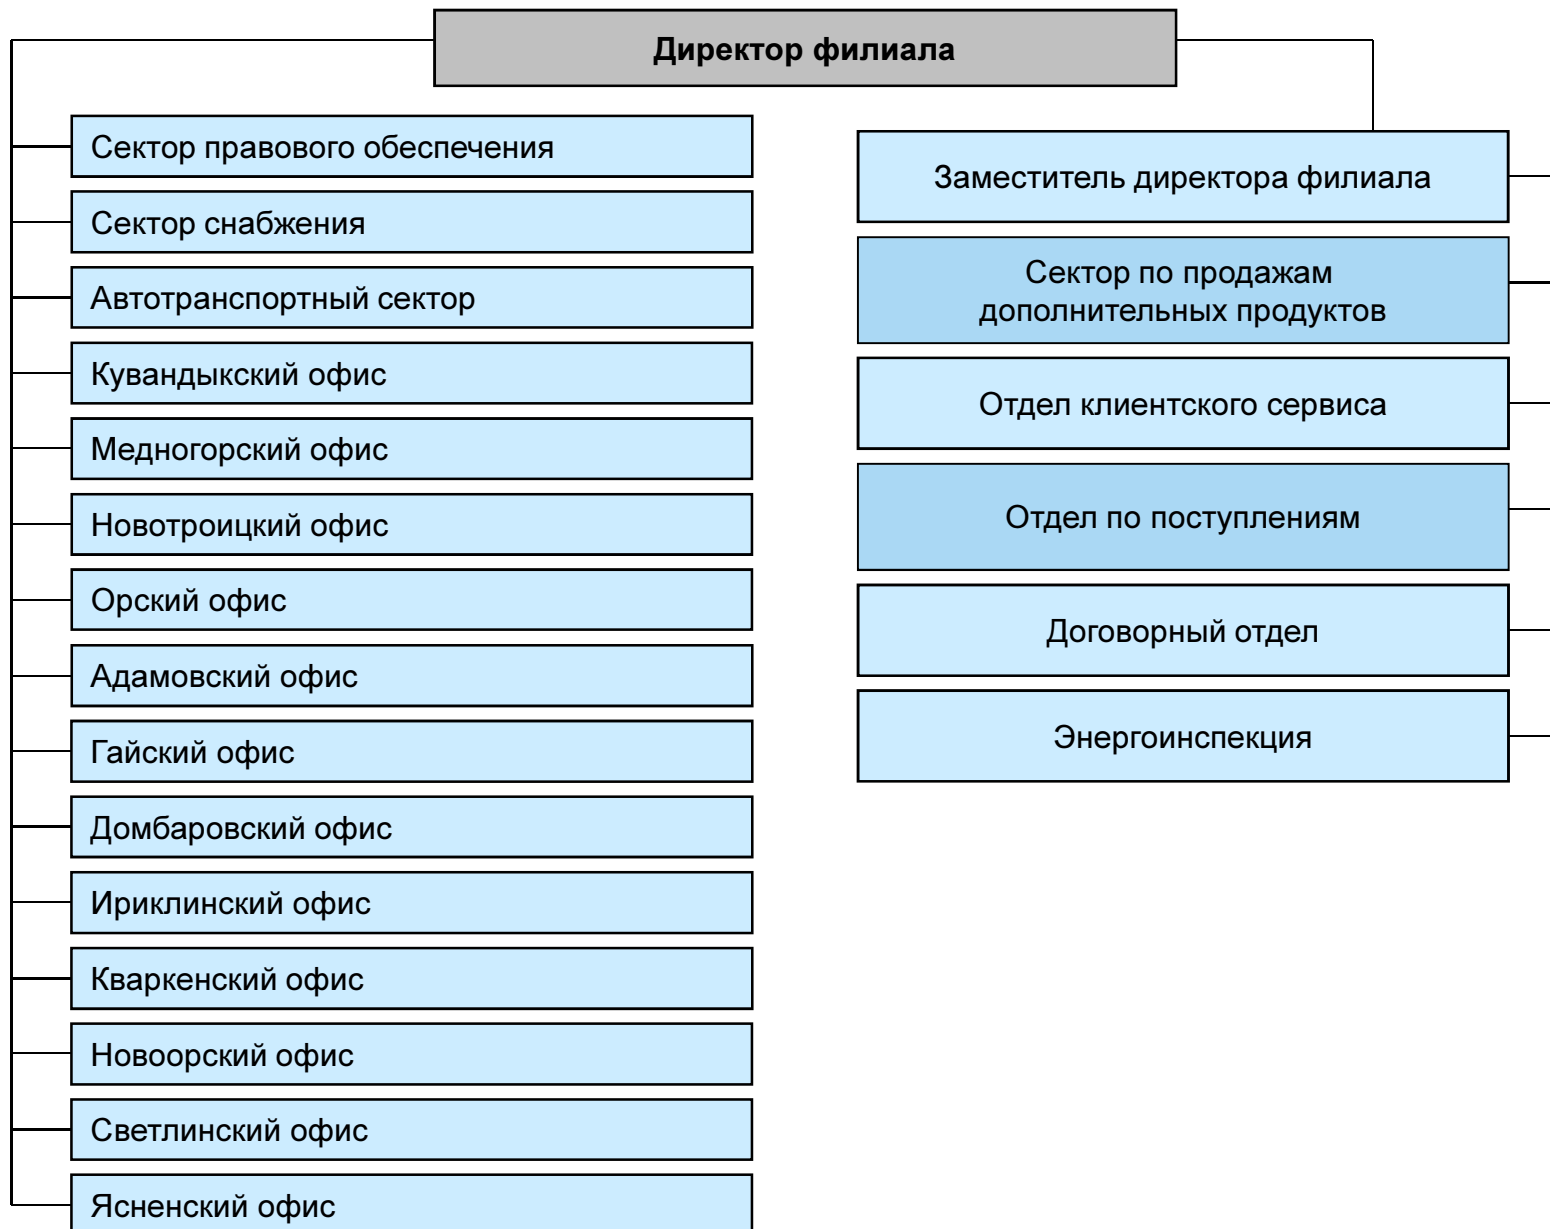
Директор филиала

Сектор правового обеспечения

Сектор снабжения

Автотранспортный сектор

Кувандыкский офис

Медногорский офис

Новотроицкий офис

Орский офис

Адамовский офис

Гайский офис

Домбаровский офис

Ириклинский офис

Кваркенский офис

Новоорский офис

Светлинский офис

Ясненский офис

Заместитель директора филиала

Сектор по продажам дополнительных продуктов

Отдел клиентского сервиса

Отдел по поступлениям

Договорный отдел

Энергоинспекция